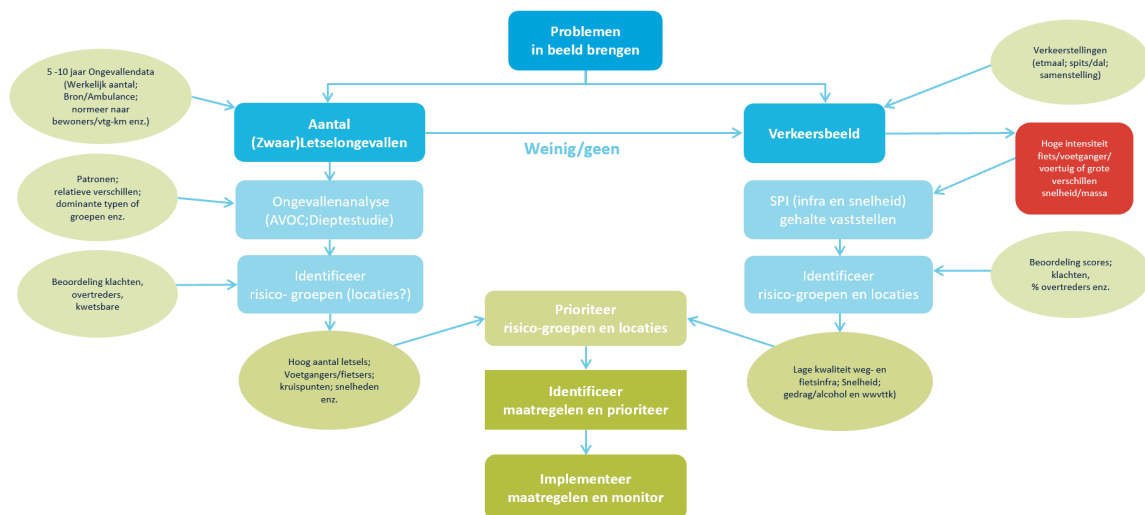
Problemen in beeld brengen

5 -10 jaar Ongevallendata (Werkelijk aantal; Bron/Ambulance; normeer naar bewoners/vtg-km enz.)

Verkeerstellingen (etmaal; spits/dal; samenstelling)

Aantal (Zwaar)Letselongevallen

Weinig/geen

Verkeersbeeld

Hoge intensiteit fiets/voetganger/ voertuig of grote verschillen snelheid/massa

Patronen; relatieve verschillen; dominante typen of groepen enz.

Ongevallenanalyse (AVOC;Dieptestudie)

SPI (infra en snelheid) gehalte vaststellen

Beoordeling klachten, overtreders, kwetsbare

Identificeer risico- groepen (locaties?)

Identificeer risico-groepen en locaties

Beoordeling scores; klachten, % overtreders enz.

Prioriteer risico-groepen en locaties

Hoog aantal letsels; Voetgangers/fietsers; kruispunten; snelheden enz.

Lage kwaliteit weg- en fietsinfra; Snelheid; gedrag/alcohol en wwvttk)

Identificeer maatregelen en prioriteer

Implementeer maatregelen en monitor